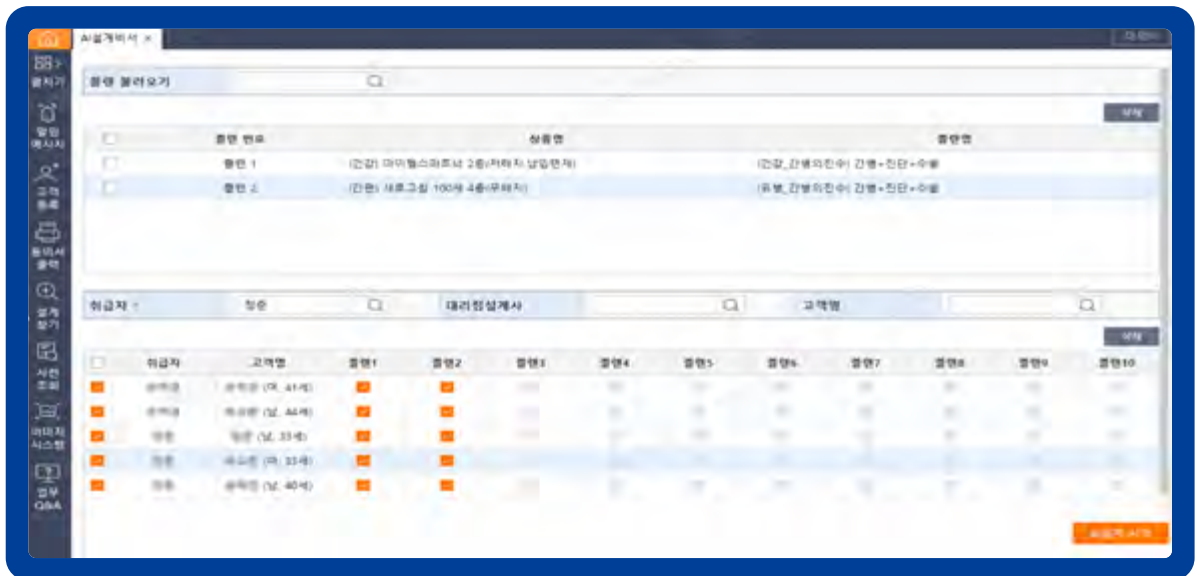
AI설계비서 ×

다른이

설치기

알림메시지

고객등록

동의서출력

설계찾기

사전조회

이미지시스템

업무Q&A

플랜 불러오기

삭제

| | 플랜 번호 | 상품명 | 플랜명 |
|---|---|---|---|
| | 플랜 1 | (간강) 마이헬스파트너 2종(저해지,납입면제) | (간강_간병의진수) 간병+진단+수술 |
| | 플랜 2 | (간편) 새로고침 100세 4종(무해지) | (유병_간병의진수) 간병+진단+수술 |

취급자 | 정준 | 대리점설계사 | 고객명

삭제

| | 취급자 | 고객명 | 플랜1 | 플랜2 | 플랜3 | 플랜4 | 플랜5 | 플랜6 | 플랜7 | 플랜8 | 플랜9 | 플랜10 |
|---|---|---|---|---|---|---|---|---|---|---|---|---|
| | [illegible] | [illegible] (여, 41세) | | | | | | | | | | |
| | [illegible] | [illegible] (남, 44세) | | | | | | | | | | |
| | 정준 | 정준 (남, 33세) | | | | | | | | | | |
| | 정준 | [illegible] (여, 33세) | | | | | | | | | | |
| | 정준 | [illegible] (남, 40세) | | | | | | | | | | |

AI설계 시작